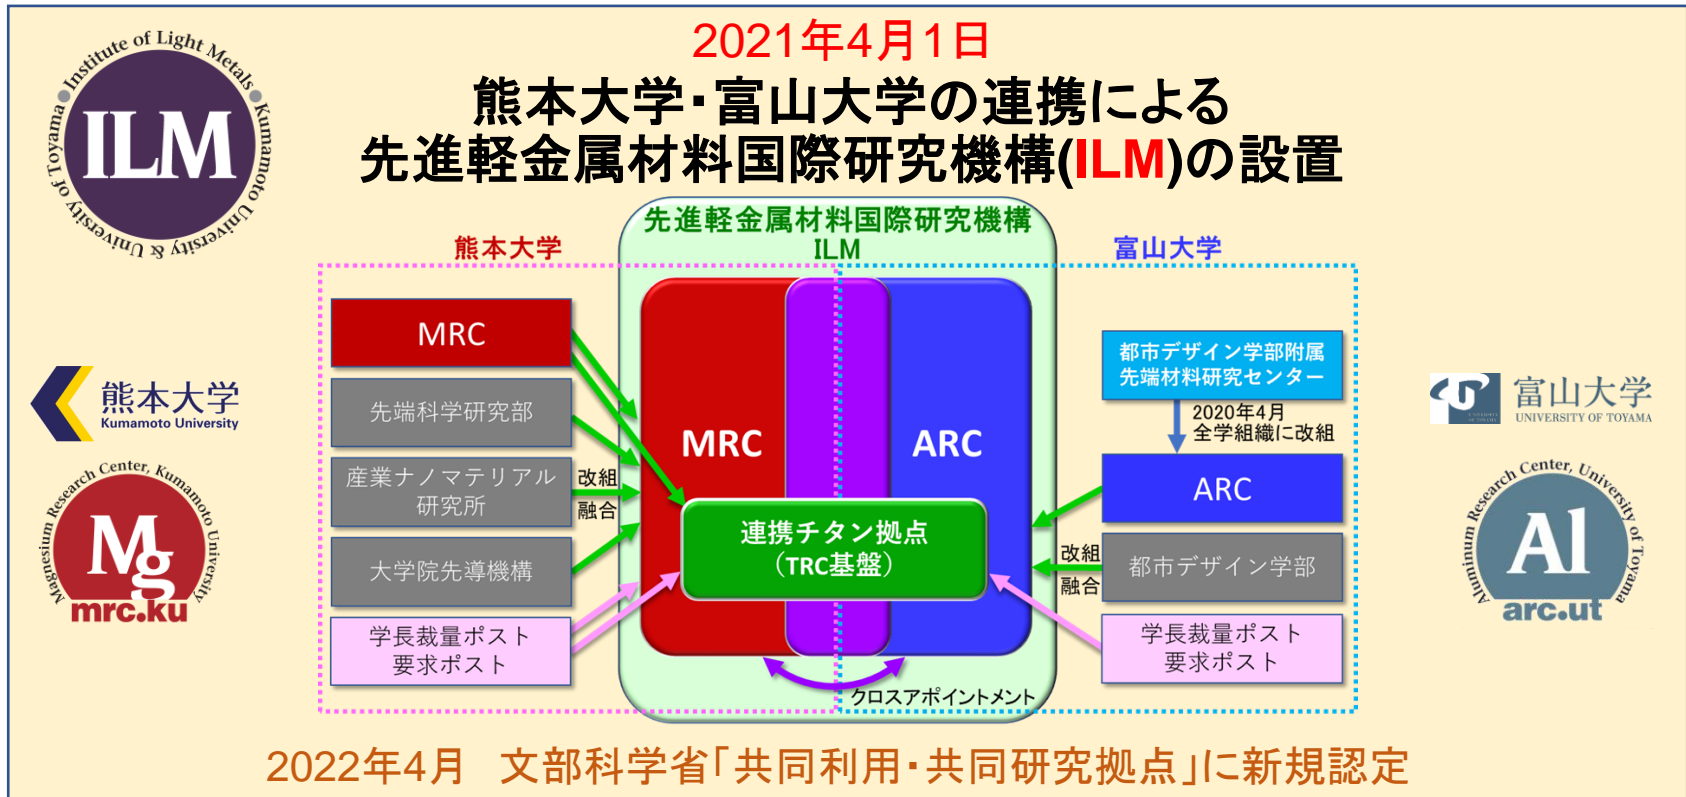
2021年4月1日

熊本大学・富山大学の連携による
先進軽金属材料国際研究機構(ILM)の設置

Institute of Light Metals Kumamoto University & University of Toyama
ILM

熊本大学
Kumamoto University

Magnesium Research Center, Kumamoto University
Mg
mrc.ku

先進軽金属材料国際研究機構
ILM

熊本大学

富山大学

MRC

先端科学研究部

産業ナノマテリアル研究所

改組
融合

大学院先導機構

学長裁量ポスト
要求ポスト

MRC

ARC

連携チタン拠点
(TRC基盤)

クロスアポイントメント

都市デザイン学部附属
先端材料研究センター

2020年4月
全学組織に改組

ARC

改組
融合

都市デザイン学部

学長裁量ポスト
要求ポスト

富山大学
UNIVERSITY OF TOYAMA

Aluminum Research Center, University of Toyama
Al
arc.ut

2022年4月　文部科学省「共同利用・共同研究拠点」に新規認定